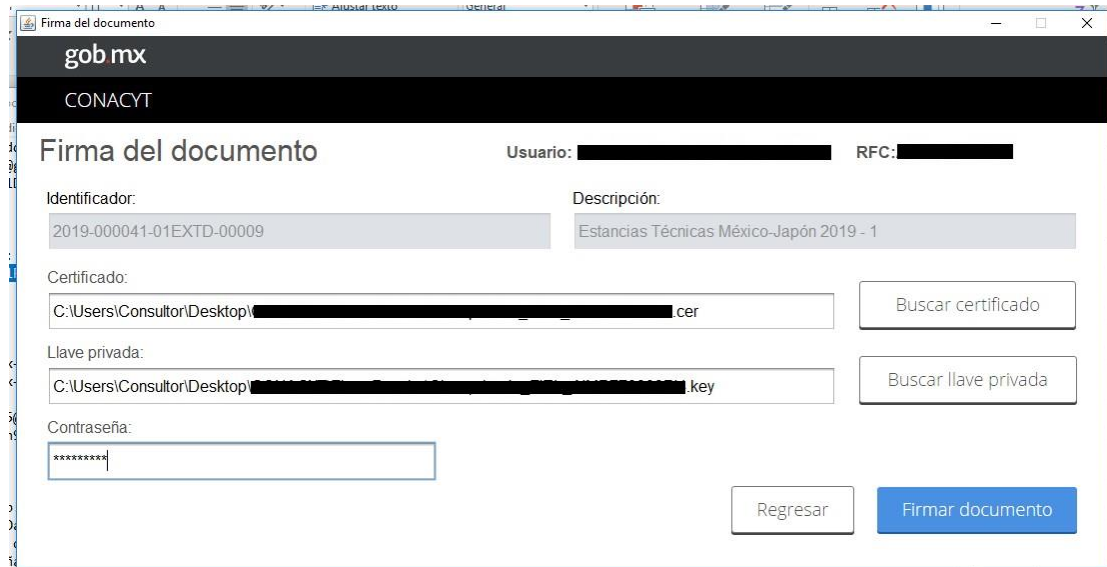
Firma del documento

gob.mx

CONACYT

Firma del documento

Usuario: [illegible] RFC: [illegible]

Identificador:

2019-000041-01EXTD-00009

Descripción:

Estancias Técnicas México-Japón 2019 - 1

Certificado:

C:\Users\Consultor\Desktop\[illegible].cer

Buscar certificado

Llave privada:

C:\Users\Consultor\Desktop\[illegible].key

Buscar llave privada

Contraseña:

*********

Regresar

Firmar documento